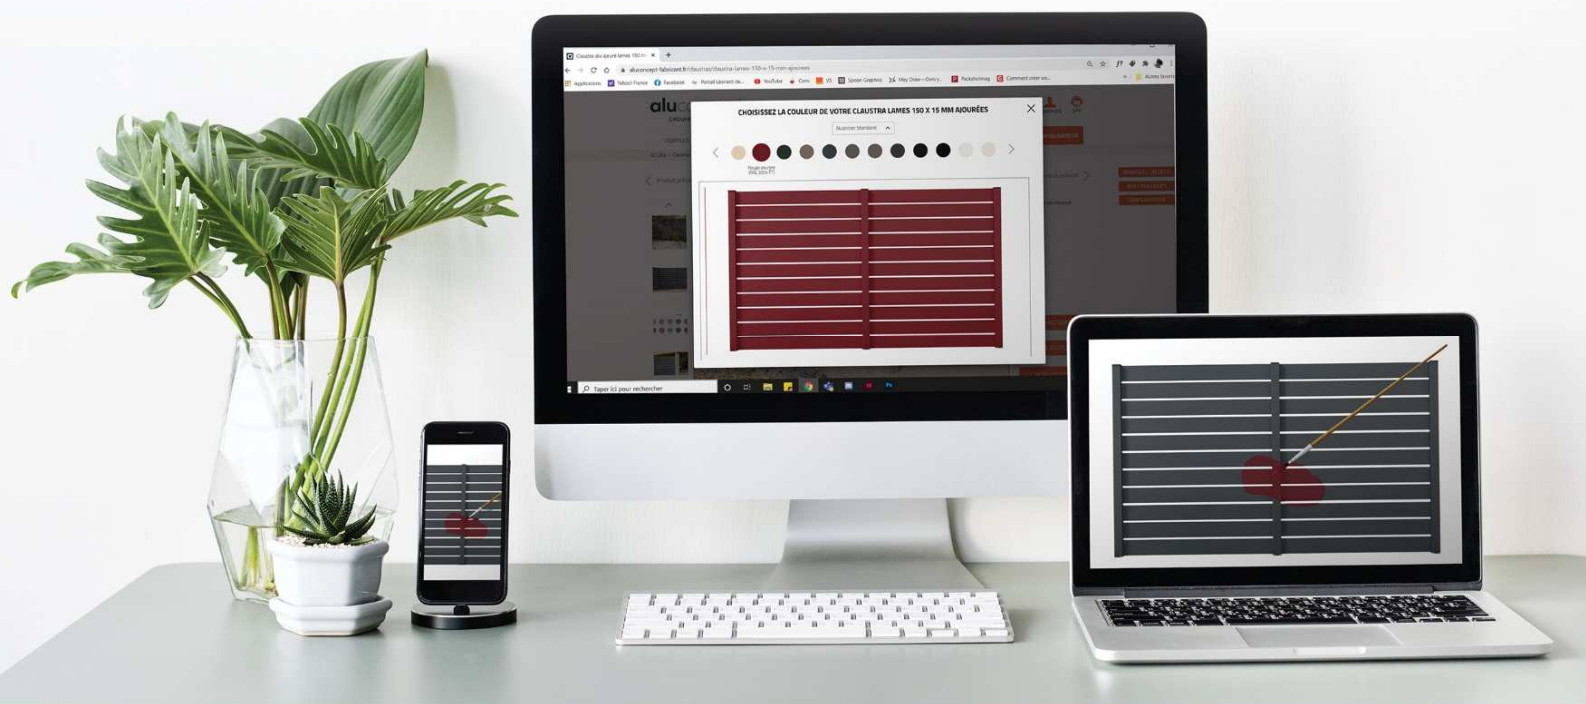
Claustra alu ajouré lames 150 x
aluconcept-fabricant.fr/claustras/claustra-lames-150-x-15-mm-ajourees
Applications
Facebook
YouTube
Spoon Graphics
Comment créer un...
Autres favoris
alu
CHOISISSEZ LA COULEUR DE VOTRE CLAUSTRA LAMES 150 X 15 MM AJOURÉES
Nuancier Standard
Rouge pourpre (RAL 3004 FT)
Taper ici pour rechercher